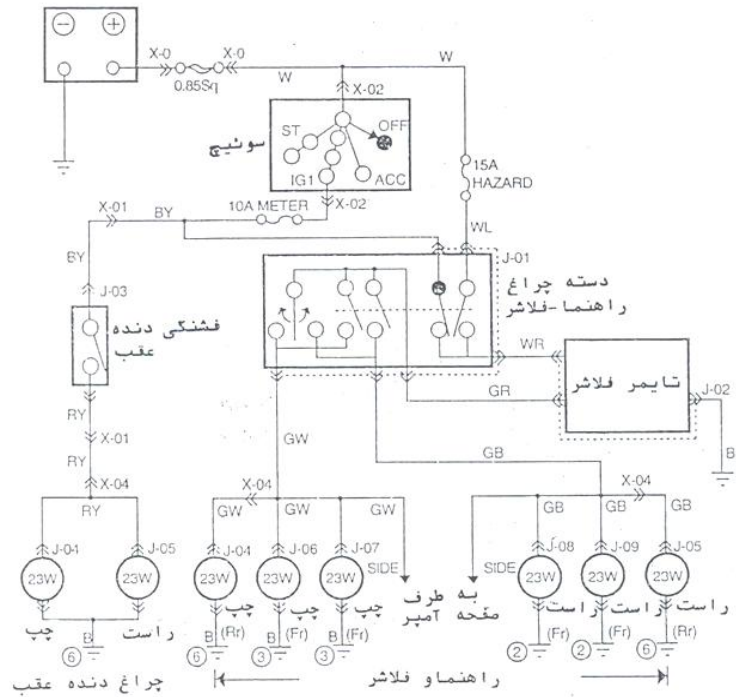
X-0
X-0
W
W
0.85Sq
X-02
سوئیچ
ST
OFF
IG1
ACC
15A
HAZARD
X-01
BY
10A METER
X-02
WL
BY
J-01
دسته چراغ راهنما-فلاشر
J-03
فشنگی دنده عقب
WR
تایمر فلاشر
J-02
GR
RY
X-01
GW
RY
GB
B
X-04
X-04
X-04
RY
GW
GW
GW
GB
GB
GB
J-04
J-05
J-04
J-06
J-07
SIDE
J-08
J-09
J-05
SIDE
23W
23W
23W
23W
23W
به طرف صفحه آمپر
23W
23W
23W
چپ
راست
چپ
چپ
چپ
راست
راست
راست
B
B (Rr)
(Fr)
(Fr)
(Fr)
(Fr)
(Rr)
6
6
3
3
2
2
6
چراغ دنده عقب
راهنماو فلاشر